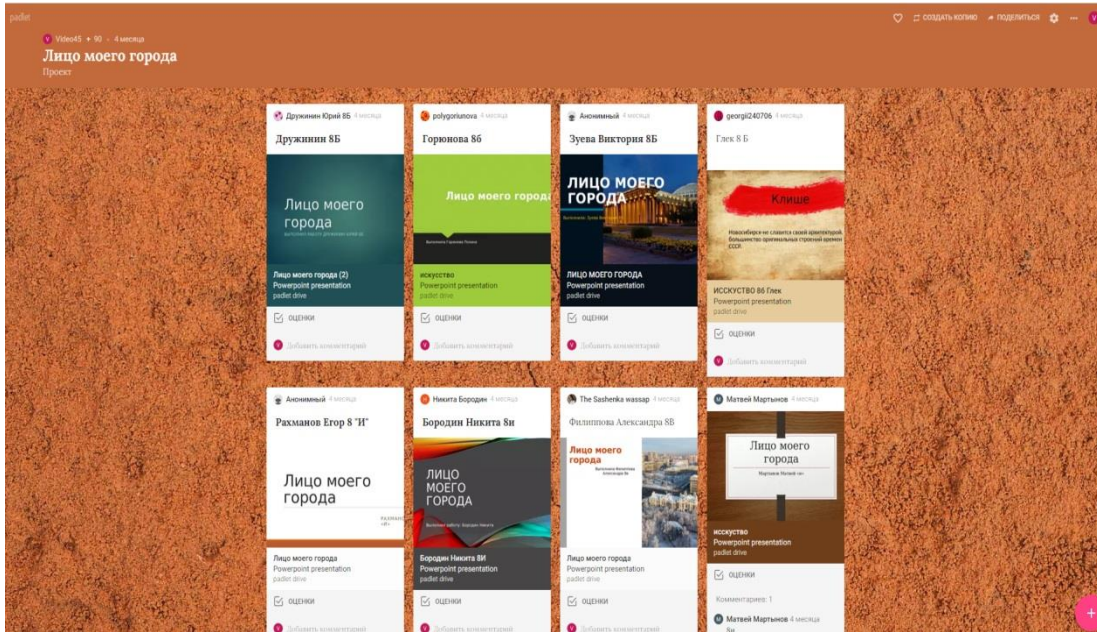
padlet

Video45 • 90 • 4 месяца

Лицо моего города

Проект

СОЗДАТЬ КОПИЮ ПОДЕЛИТЬСЯ

Дружинин Юрий 8Б 4 месяца

Дружинин 8Б

Лицо моего города

Лицо моего города (2)
Powerpoint presentation
padlet drive

ОЦЕНКИ

Добавить комментарий

polygoriunova 4 месяца

Горюнова 8б

Лицо моего города

искусство
Powerpoint presentation
padlet drive

ОЦЕНКИ

Добавить комментарий

Анонимный 4 месяца

Зуева Виктория 8Б

ЛИЦО МОЕГО ГОРОДА

ЛИЦО МОЕГО ГОРОДА
Powerpoint presentation
padlet drive

ОЦЕНКИ

Добавить комментарий

georgii240706 4 месяца

Глек 8 Б

Клише

Новосибирск не славится своей архитектурой. Большинство оригинальных строений времен СССР

ИССКУСТВО 8б Глек
Powerpoint presentation
padlet drive

ОЦЕНКИ

Добавить комментарий

Анонимный 4 месяца

Рахманов Егор 8 "И"

Лицо моего города

Лицо моего города
Powerpoint presentation
padlet drive

ОЦЕНКИ

Добавить комментарий

Никита Бородин 4 месяца

Бородин Никита 8и

ЛИЦО МОЕГО ГОРОДА

Бородин Никита 8И
Powerpoint presentation
padlet drive

ОЦЕНКИ

Добавить комментарий

The Sashenka wassap 4 месяца

Филиппова Александра 8В

Лицо моего города

Лицо моего города
Powerpoint presentation
padlet drive

ОЦЕНКИ

Добавить комментарий

Матвей Мартынов 4 месяца

Лицо моего города

Мартынов Матвей

искусство
Powerpoint presentation
padlet drive

ОЦЕНКИ

Комментарии: 1

Матвей Мартынов 4 месяца
8и